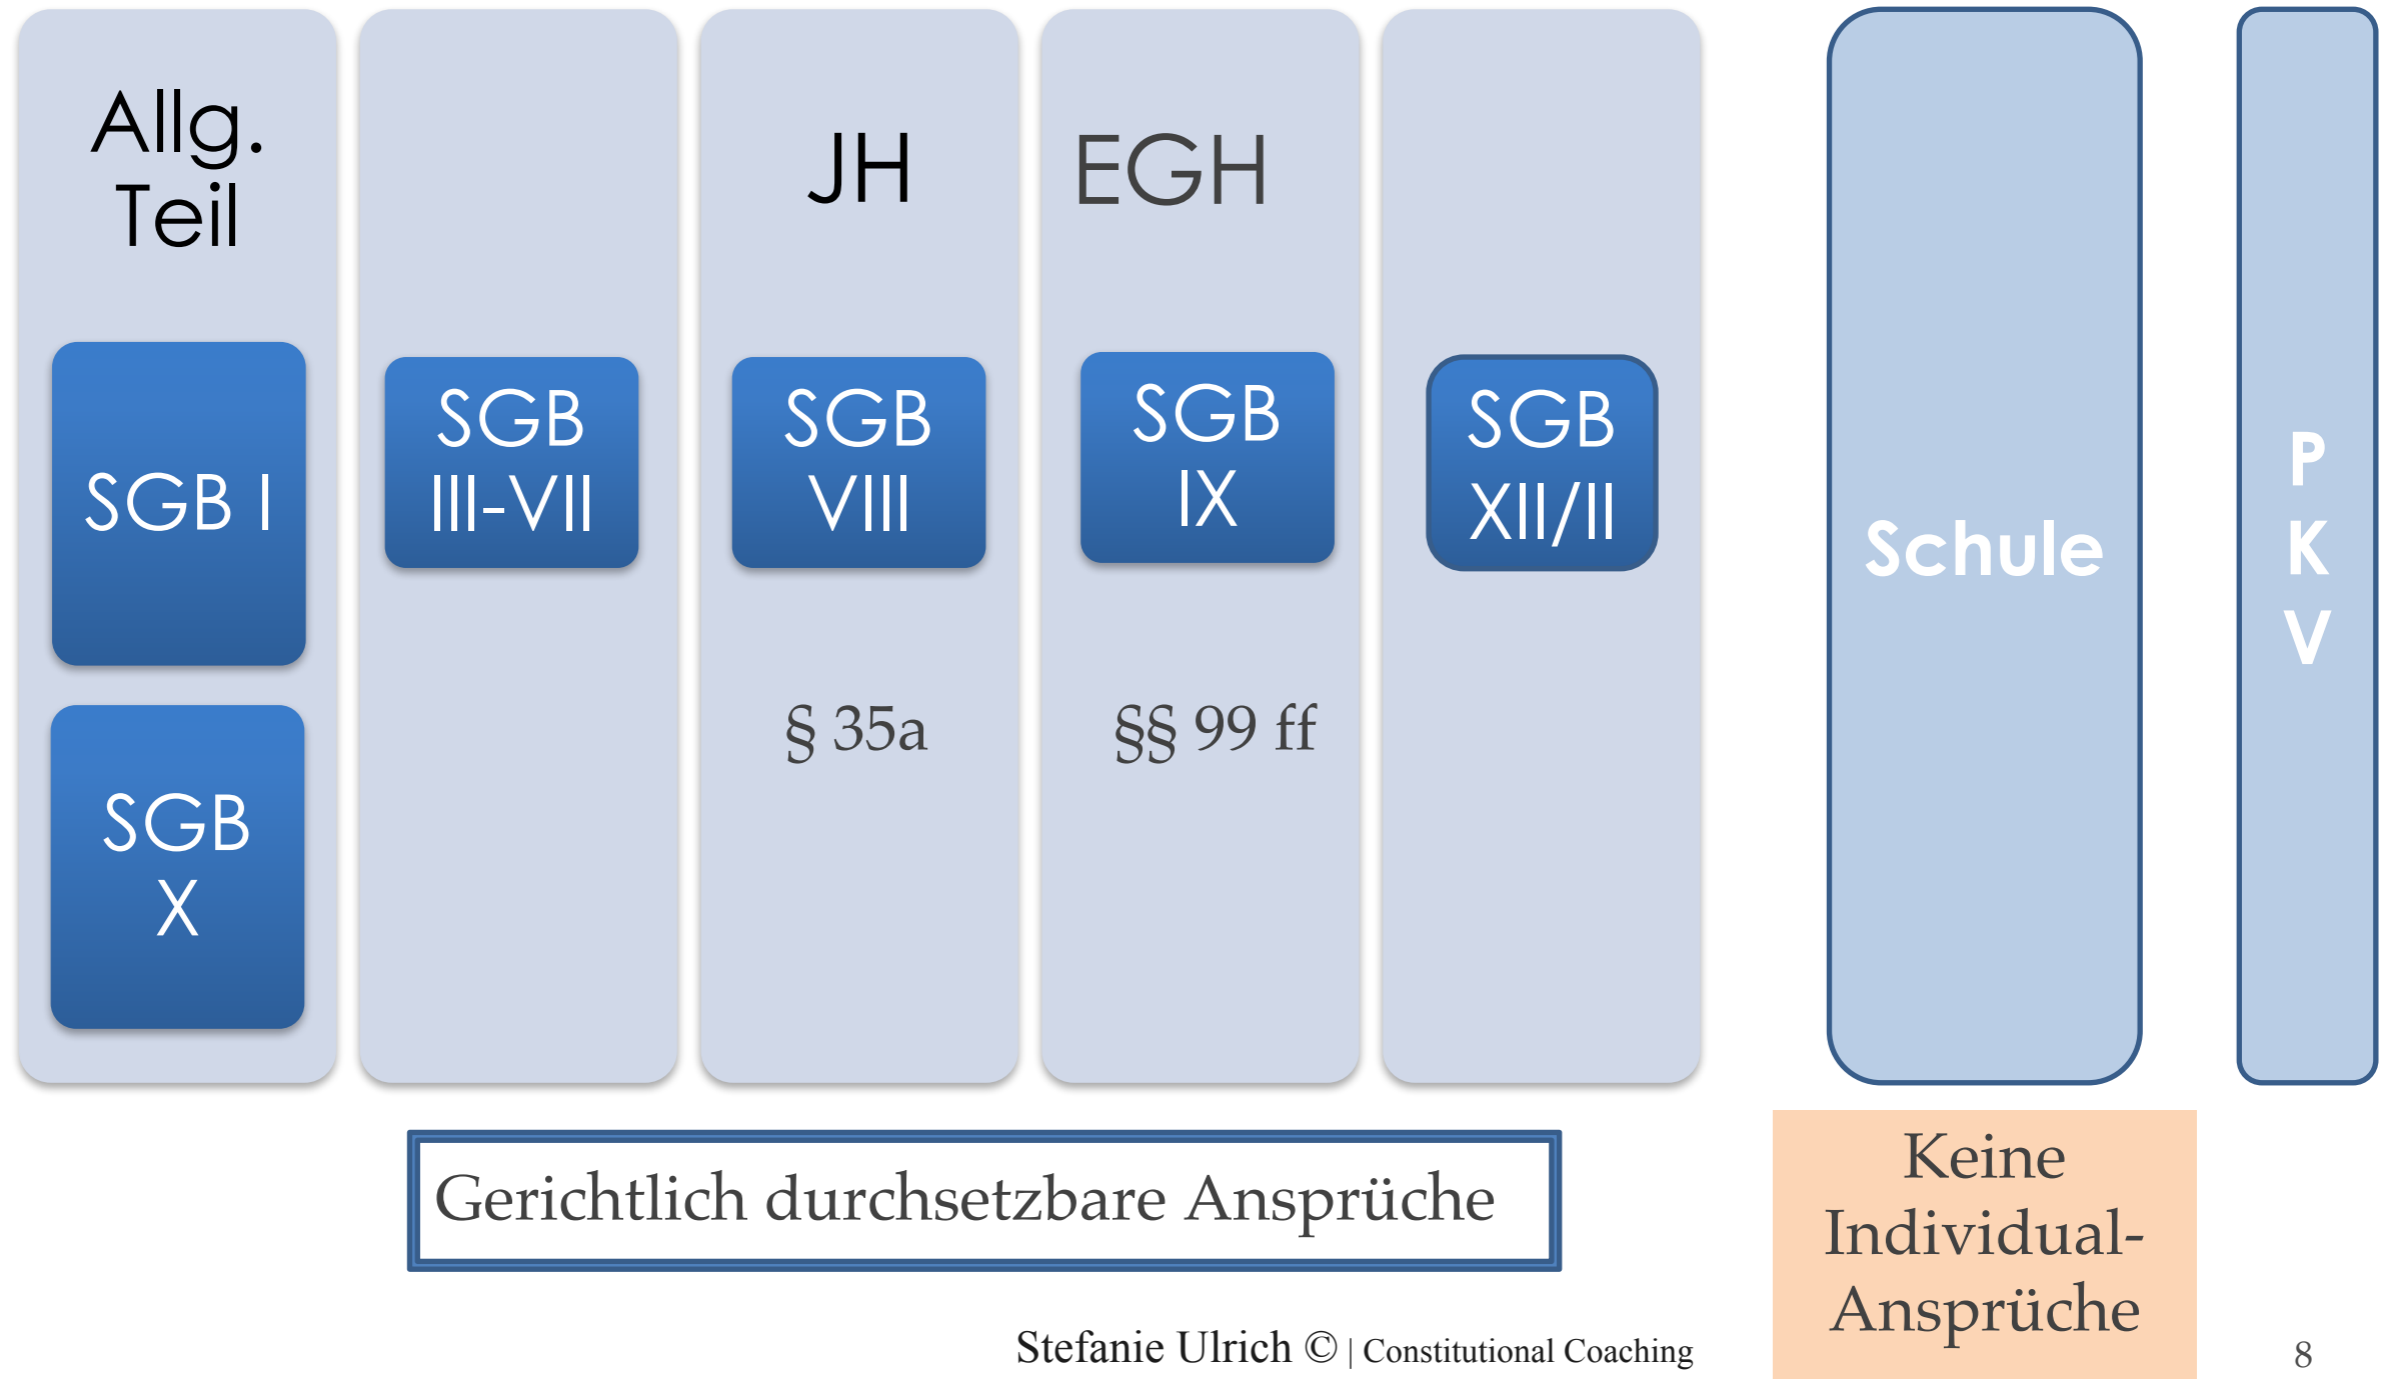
Allg. Teil

SGB I

SGB X

SGB III-VII

JH

SGB VIII

§ 35a

EGH

SGB IX

§§ 99 ff

SGB XII/II

Schule

P
K
V

Gerichtlich durchsetzbare Ansprüche

Keine Individual-Ansprüche

Stefanie Ulrich © | Constitutional Coaching

8